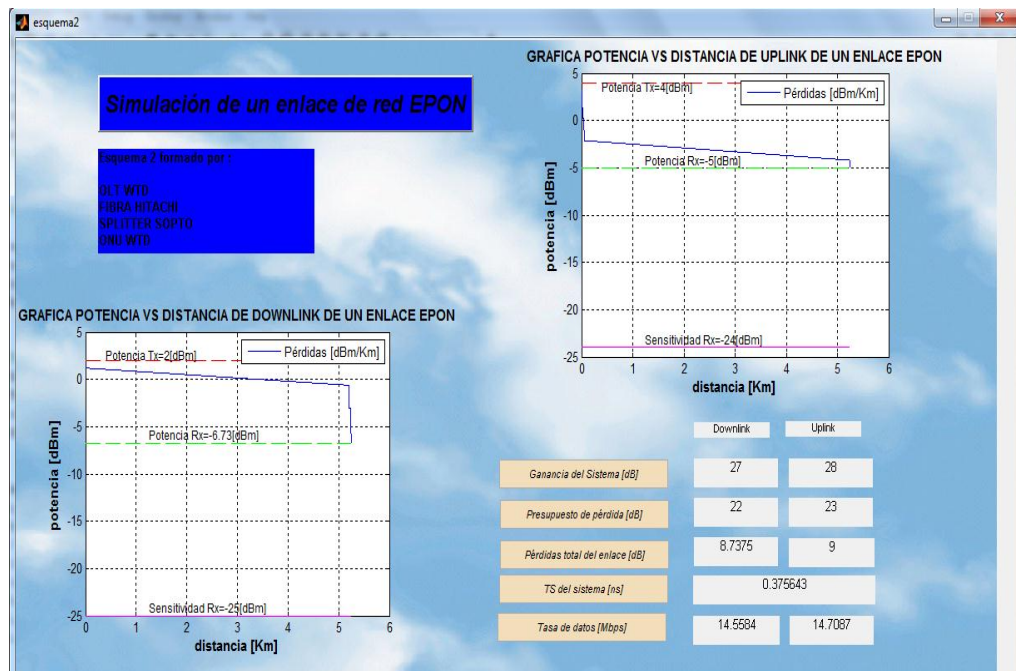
esquema2

Simulaciòn de un enlace de red EPON

Esquema 2 formado por :

OLT WTD
FIBRA HITACHI
SPLITTER SOPTO
ONU WTD

GRAFICA POTENCIA VS DISTANCIA DE UPLINK DE UN ENLACE EPON

Potencia Tx=4[dBm]
Pérdidas [dBm/Km]
Potencia Rx=-5[dBm]
Sensitividad Rx=-24[dBm]
potencia [dBm]
distancia [Km]
5
0
-5
-10
-15
-20
-25
0 1 2 3 4 5 6

GRAFICA POTENCIA VS DISTANCIA DE DOWNLINK DE UN ENLACE EPON

Potencia Tx=2[dBm]
Pérdidas [dBm/Km]
Potencia Rx=-6.73[dBm]
Sensitividad Rx=-25[dBm]
potencia [dBm]
distancia [Km]
5
0
-5
-10
-15
-20
-25
0 1 2 3 4 5 6

| | Downlink | Uplink |
|---|---|---|
| Ganancia del Sistema [dB] | 27 | 28 |
| Presupuesto de pérdida [dB] | 22 | 23 |
| Pérdidas total del enlace [dB] | 8.7375 | 9 |
| TS del sistema [ns] | 0.375643 | |
| Tasa de datos [Mbps] | 14.5584 | 14.7087 |